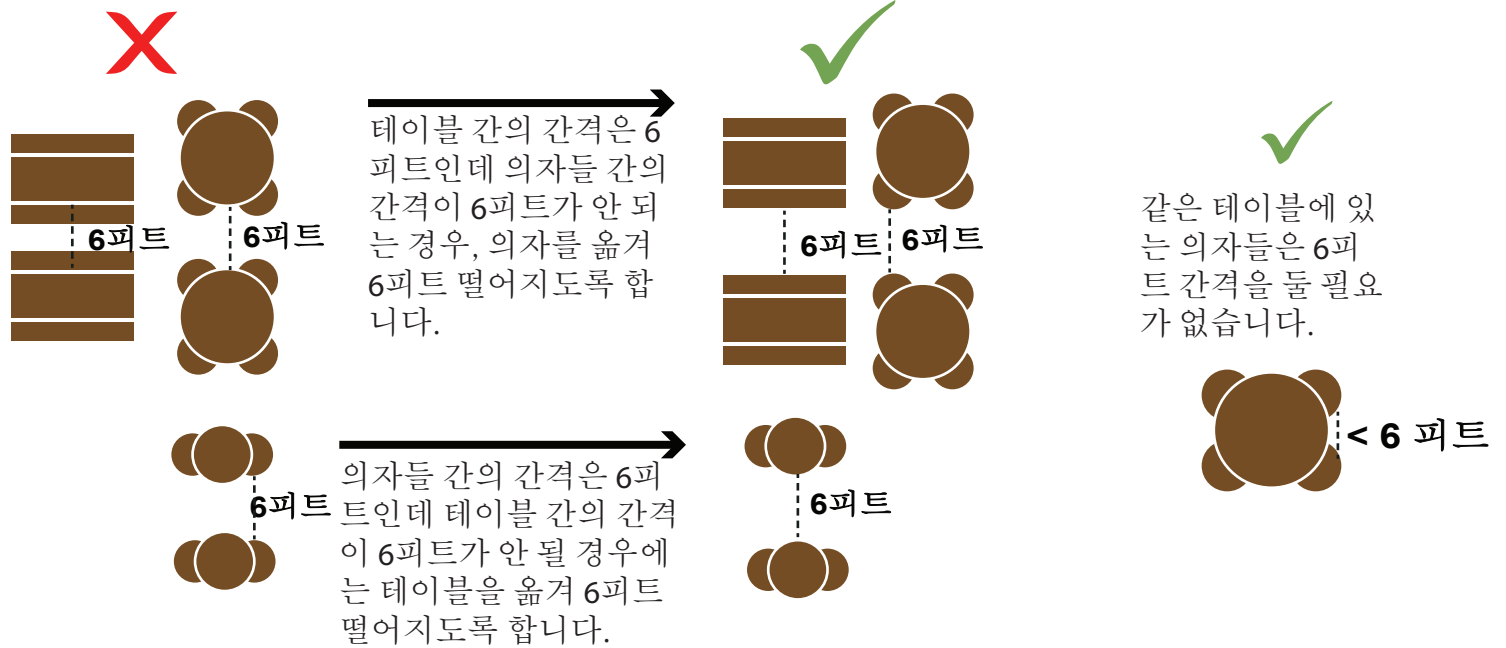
6피트

6피트

테이블 간의 간격은 6피트인데 의자들 간의 간격이 6피트가 안 되는 경우, 의자를 옮겨 6피트 떨어지도록 합니다.

6피트

6피트

같은 테이블에 있는 의자들은 6피트 간격을 둘 필요가 없습니다.

< 6 피트

6피트

의자들 간의 간격은 6피트인데 테이블 간의 간격이 6피트가 안 될 경우에는 테이블을 옮겨 6피트 떨어지도록 합니다.

6피트